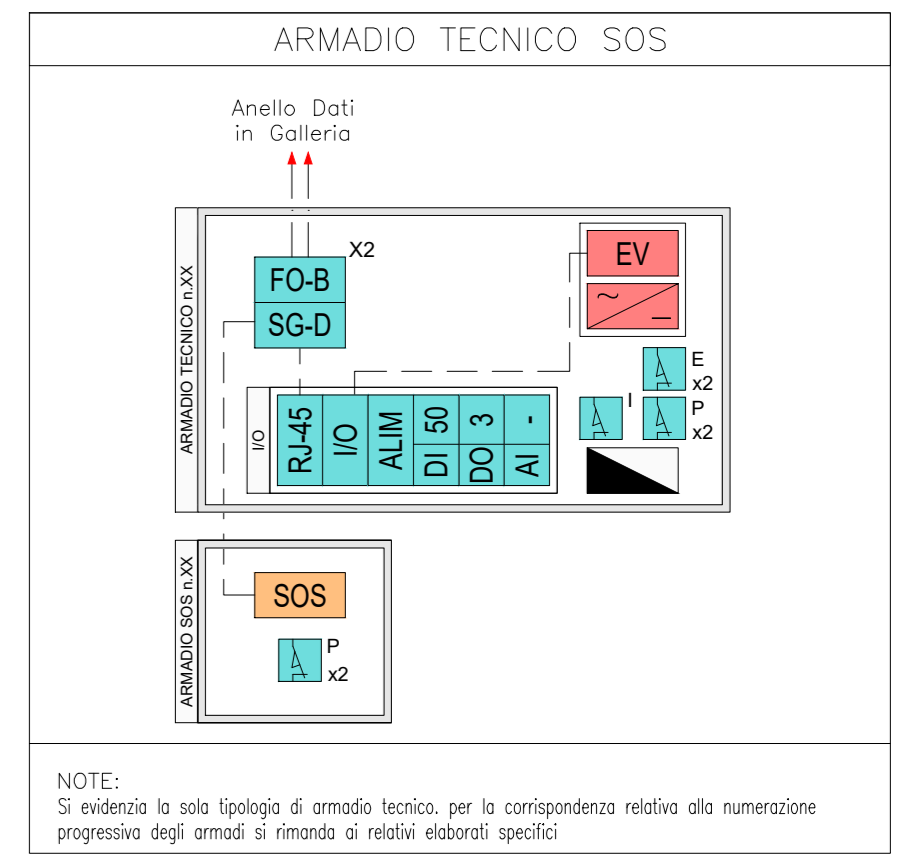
ARMADIO TECNICO SOS

Anello Dati
in Galleria

ARMADIO TECNICO n.XX

X2

FO-B

SG-D

EV

~

_

E
x2

I

P
x2

I/O

RJ-45

I/O

ALIM

50
DI

3
DO

-
AI

ARMADIO SOS n.XX

SOS

P
x2

NOTE:
Si evidenzia la sola tipologia di armadio tecnico. per la corrispondenza relativa alla numerazione progressiva degli armadi si rimanda ai relativi elaborati specifici